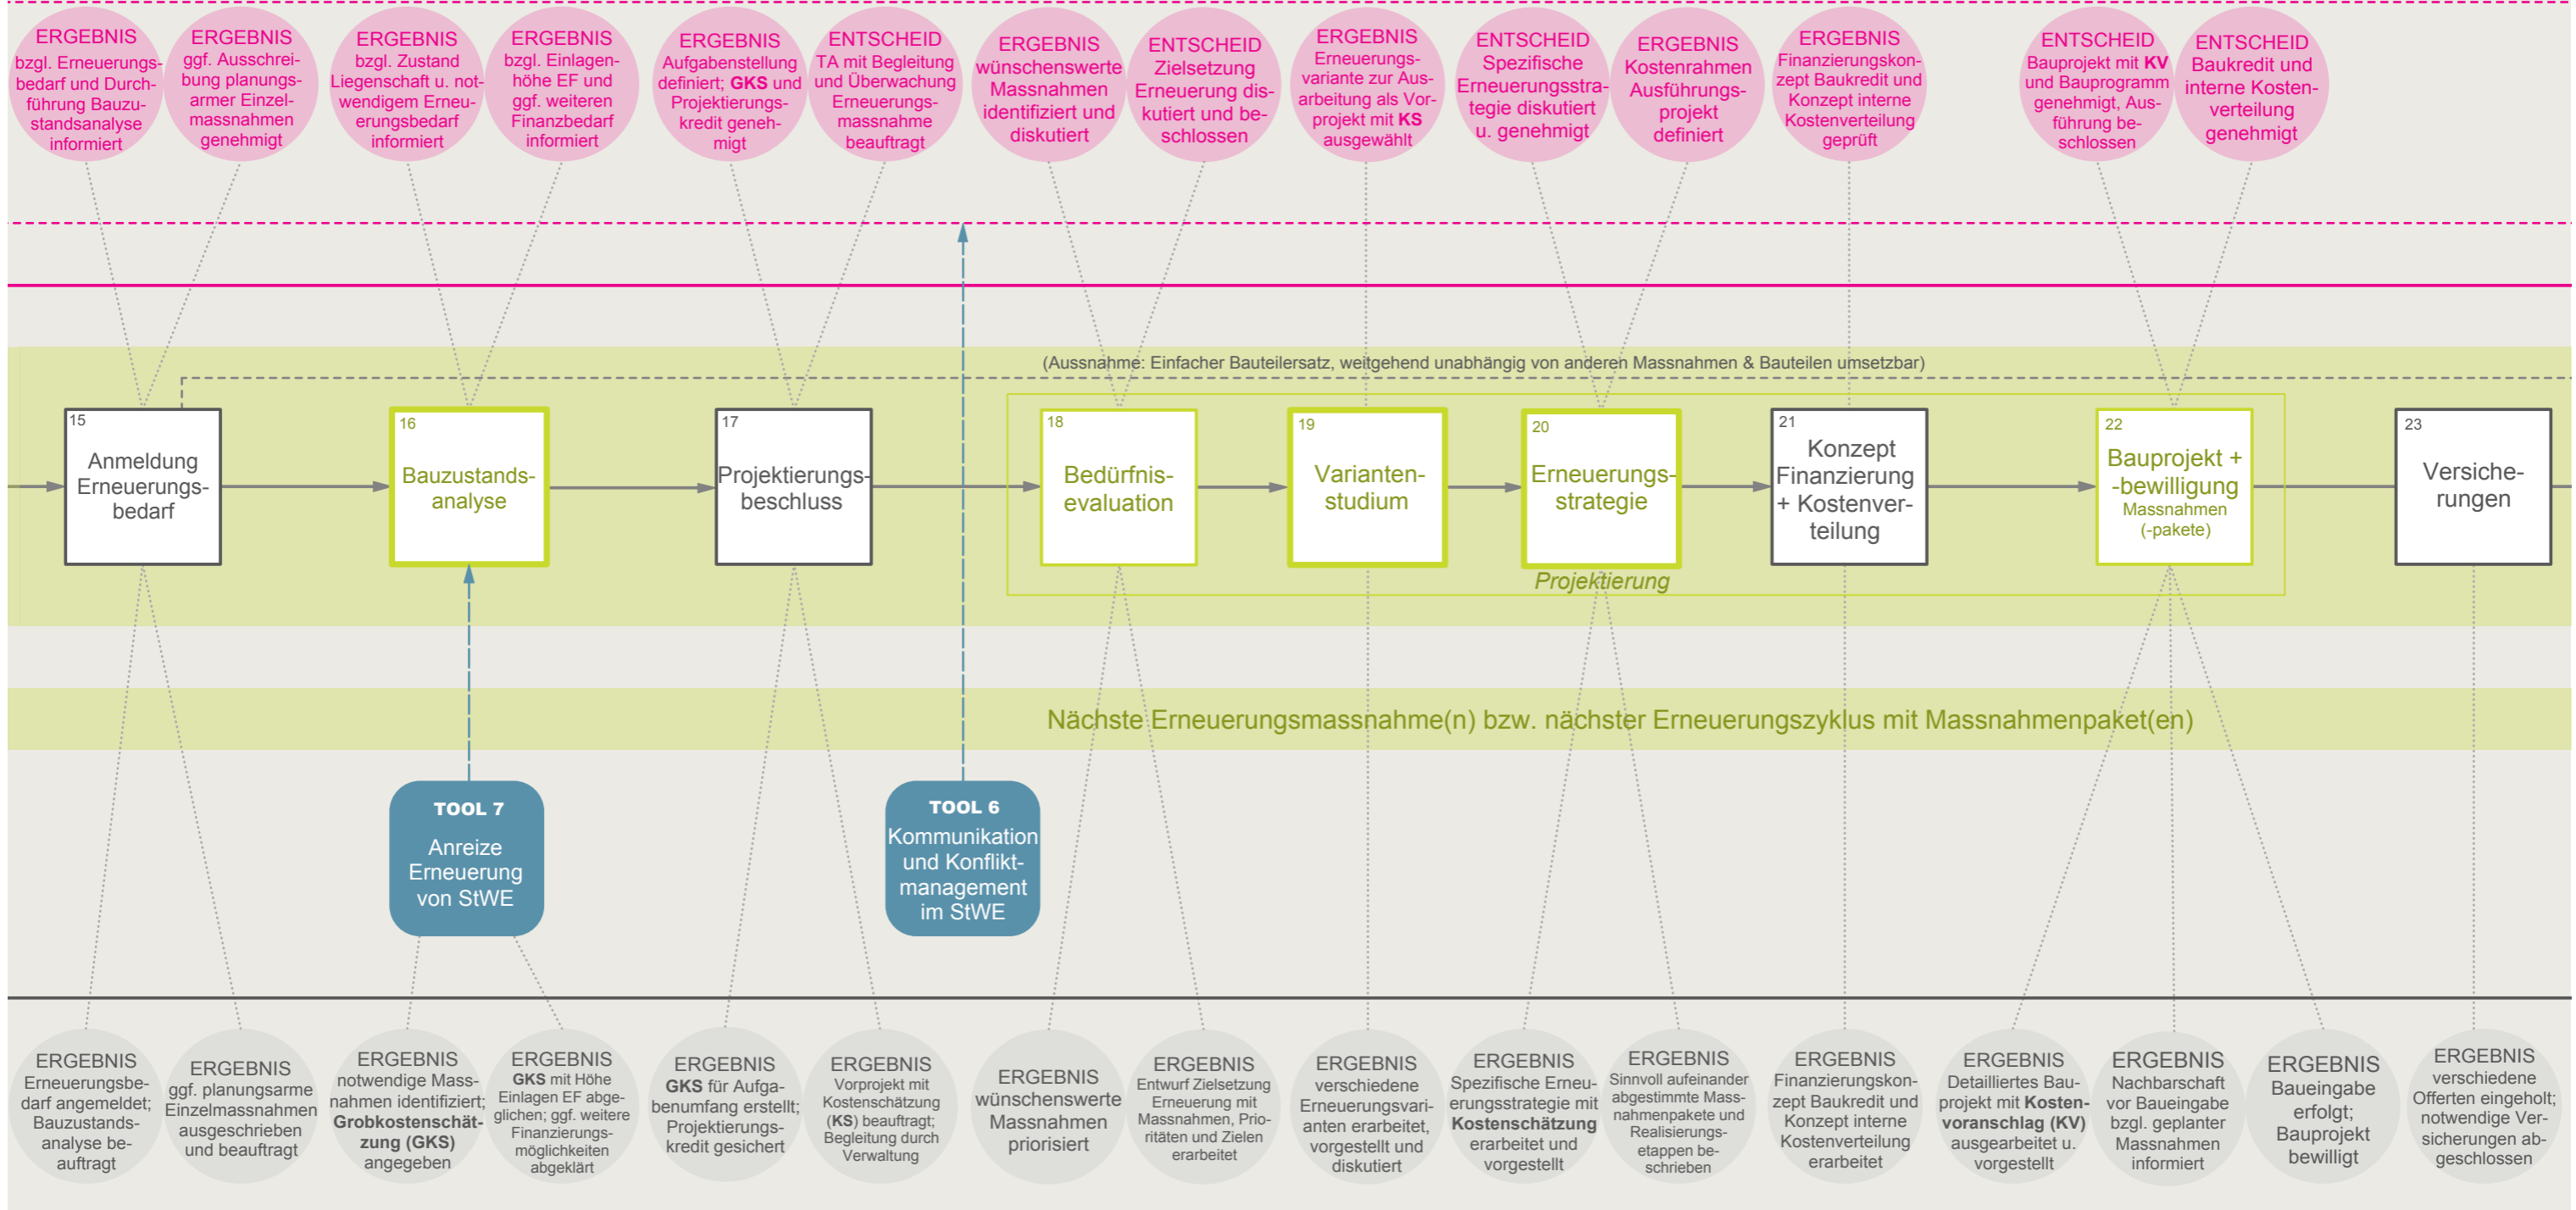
ERGEBNIS bzgl. Erneuerungsbedarf und Durchführung Bauzustandsanalyse informiert

ERGEBNIS ggf. Ausschreibung planungsarmer Einzelmassnahmen genehmigt

ERGEBNIS bzgl. Zustand Liegenschaft u. notwendigem Erneuerungsbedarf informiert

ERGEBNIS bzgl. Einlagenhöhe EF und ggf. weiteren Finanzbedarf informiert

ERGEBNIS Aufgabenstellung definiert; **GKS** und Projektierungskredit genehmigt

ENTSCHEID TA mit Begleitung und Überwachung Erneuerungsmassnahme beauftragt

ERGEBNIS wünschenswerte Massnahmen identifiziert und diskutiert

ENTSCHEID Zielsetzung Erneuerung diskutiert und beschlossen

ERGEBNIS Erneuerungsvariante zur Ausarbeitung als Vorprojekt mit **KS** ausgewählt

ENTSCHEID Spezifische Erneuerungsstrategie diskutiert u. genehmigt

ERGEBNIS Kostenrahmen Ausführungsprojekt definiert

ERGEBNIS Finanzierungskonzept Baukredit und Konzept interne Kostenverteilung geprüft

ENTSCHEID Bauprojekt mit **KV** und Bauprogramm genehmigt, Ausführung beschlossen

ENTSCHEID Baukredit und interne Kostenverteilung genehmigt

(Aussnahme: Einfacher Bauteilersatz, weitgehend unabhängig von anderen Massnahmen & Bauteilen umsetzbar)

15 Anmeldung Erneuerungsbedarf

16 Bauzustandsanalyse

17 Projektierungsbeschluss

18 Bedürfnisevaluation

19 Variantenstudium

20 Erneuerungsstrategie

21 Konzept Finanzierung + Kostenverteilung

22 Bauprojekt + -bewilligung Massnahmen (-pakete)

23 Versicherungen

Projektierung

Nächste Erneuerungsmassnahme(n) bzw. nächster Erneuerungszyklus mit Massnahmenpaket(en)

TOOL 7 Anreize Erneuerung von StWE

TOOL 6 Kommunikation und Konfliktmanagement im StWE

ERGEBNIS Erneuerungsbedarf angemeldet; Bauzustandsanalyse beauftragt

ERGEBNIS ggf. planungsarme Einzelmassnahmen ausgeschrieben und beauftragt

ERGEBNIS notwendige Massnahmen identifiziert; **Grobkostenschätzung (GKS)** angegeben

ERGEBNIS **GKS** mit Höhe Einlagen EF abgeglichen; ggf. weitere Finanzierungsmöglichkeiten abgeklärt

ERGEBNIS **GKS** für Aufgabenumfang erstellt; Projektierungskredit gesichert

ERGEBNIS Vorprojekt mit Kostenschätzung (**KS**) beauftragt; Begleitung durch Verwaltung

ERGEBNIS wünschenswerte Massnahmen priorisiert

ERGEBNIS Entwurf Zielsetzung Erneuerung mit Massnahmen, Prioritäten und Zielen erarbeitet

ERGEBNIS verschiedene Erneuerungsvarianten erarbeitet, vorgestellt und diskutiert

ERGEBNIS Spezifische Erneuerungsstrategie mit **Kostenschätzung** erarbeitet und vorgestellt

ERGEBNIS Sinnvoll aufeinander abgestimmte Massnahmenpakete und Realisierungsetappen beschrieben

ERGEBNIS Finanzierungskonzept Baukredit und Konzept interne Kostenverteilung erarbeitet

ERGEBNIS Detailliertes Bauprojekt mit **Kostenvoranschlag (KV)** ausgearbeitet u. vorgestellt

ERGEBNIS Nachbarschaft vor Baueingabe bzgl. geplanter Massnahmen informiert

ERGEBNIS Baueingabe erfolgt; Bauprojekt bewilligt

ERGEBNIS verschiedene Offerten eingeholt; notwendige Versicherungen abgeschlossen